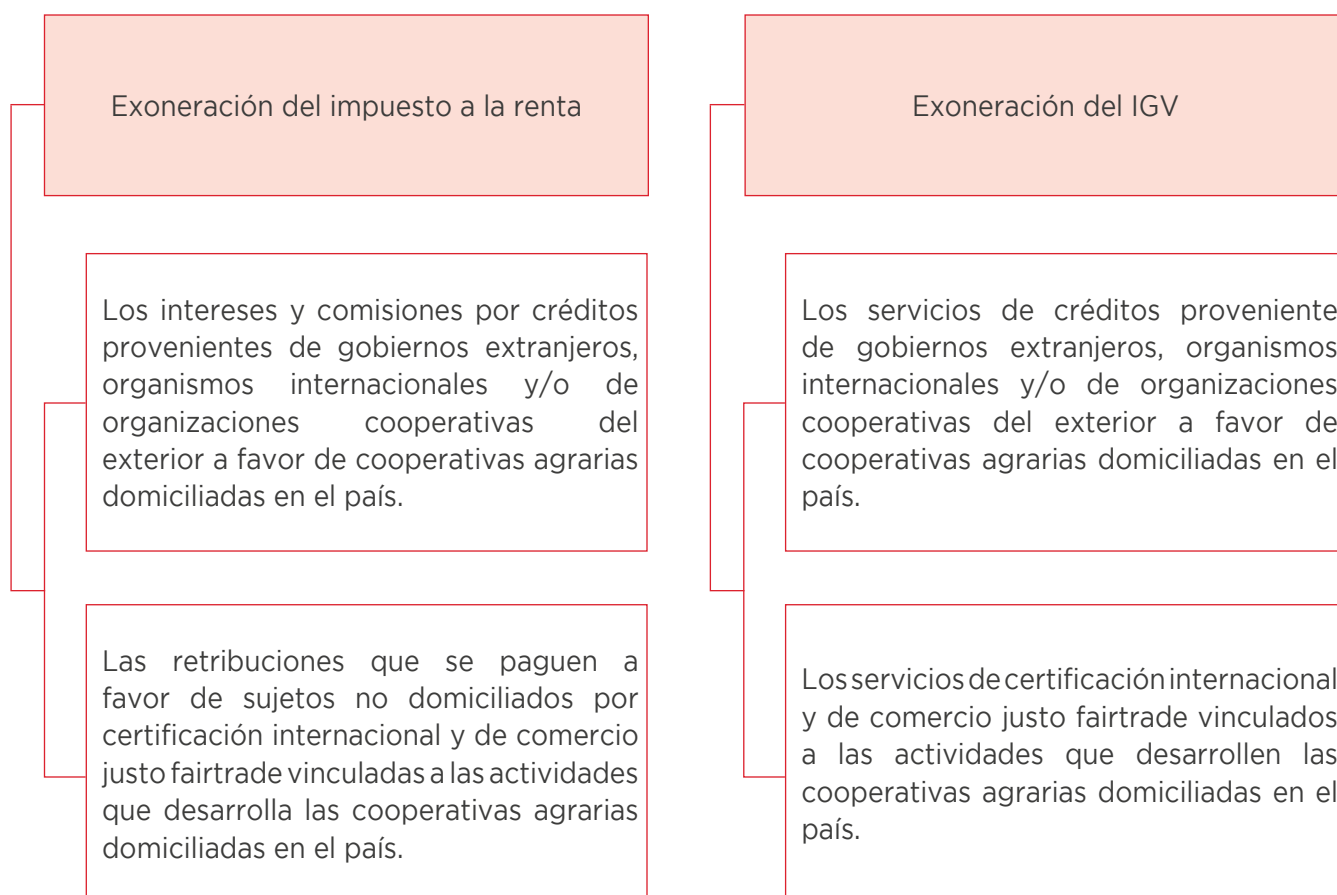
Exoneración del impuesto a la renta

Los intereses y comisiones por créditos provenientes de gobiernos extranjeros, organismos internacionales y/o de organizaciones cooperativas del exterior a favor de cooperativas agrarias domiciliadas en el país.

Las retribuciones que se paguen a favor de sujetos no domiciliados por certificación internacional y de comercio justo fairtrade vinculadas a las actividades que desarrolla las cooperativas agrarias domiciliadas en el país.

Exoneración del IGV

Los servicios de créditos proveniente de gobiernos extranjeros, organismos internacionales y/o de organizaciones cooperativas del exterior a favor de cooperativas agrarias domiciliadas en el país.

Los servicios de certificación internacional y de comercio justo fairtrade vinculados a las actividades que desarrollen las cooperativas agrarias domiciliadas en el país.